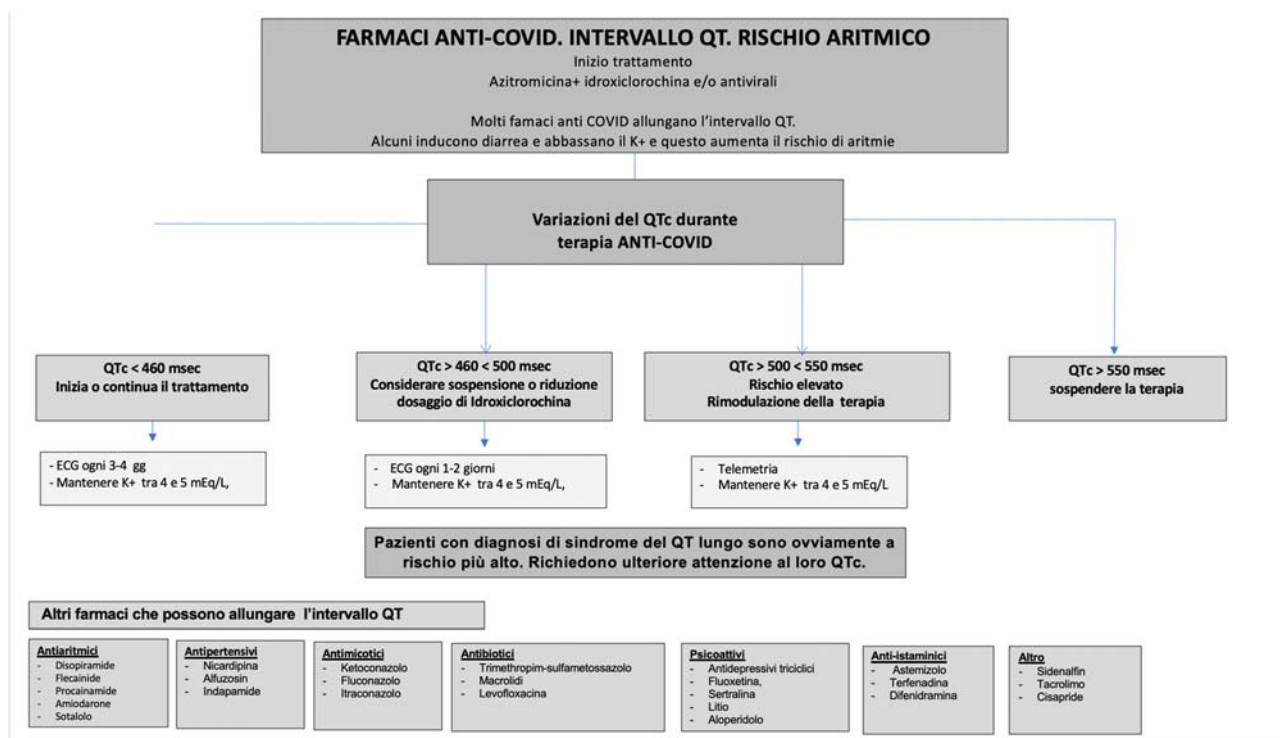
FARMACI ANTI-COVID. INTERVALLO QT. RISCHIO ARITMICO
Inizio trattamento
Azitromicina+ idroxiclorochina e/o antivirali

Molti famaci anti COVID allungano l'intervallo QT.
Alcuni inducono diarrea e abbassano il K+ e questo aumenta il rischio di aritmie

Variazioni del QTc durante terapia ANTI-COVID

QTc < 460 msec
Inizia o continua il trattamento

- ECG ogni 3-4 gg
- Mantenere K+ tra 4 e 5 mEq/L,

QTc > 460 < 500 msec
Considerare sospensione o riduzione dosaggio di Idroxiclorochina

- ECG ogni 1-2 giorni
- Mantenere K+ tra 4 e 5 mEq/L,

QTc > 500 < 550 msec
Rischio elevato
Rimodulazione della terapia

- Telemetria
- Mantenere K+ tra 4 e 5 mEq/L

QTc > 550 msec
sospendere la terapia

Pazienti con diagnosi di sindrome del QT lungo sono ovviamente a rischio più alto. Richiedono ulteriore attenzione al loro QTc.

Altri farmaci che possono allungare l'intervallo QT

Antiaritmici
- Disopiramide
- Flecainide
- Procainamide
- Amiodarone
- Sotalolo

Antipertensivi
- Nicardipina
- Alfuzosin
- Indapamide

Antimicotici
- Ketoconazolo
- Fluconazolo
- Itraconazolo

Antibiotici
- Trimethropim-sulfametossazolo
- Macrolidi
- Levofloxacina

Psicoattivi
- Antidepressivi triciclici
- Fluoxetina,
- Sertralina
- Litio
- Aloperidolo

Anti-istaminici
- Astemizolo
- Terfenadina
- Difenidramina

Altro
- Sidenalfin
- Tacrolimo
- Cisapride